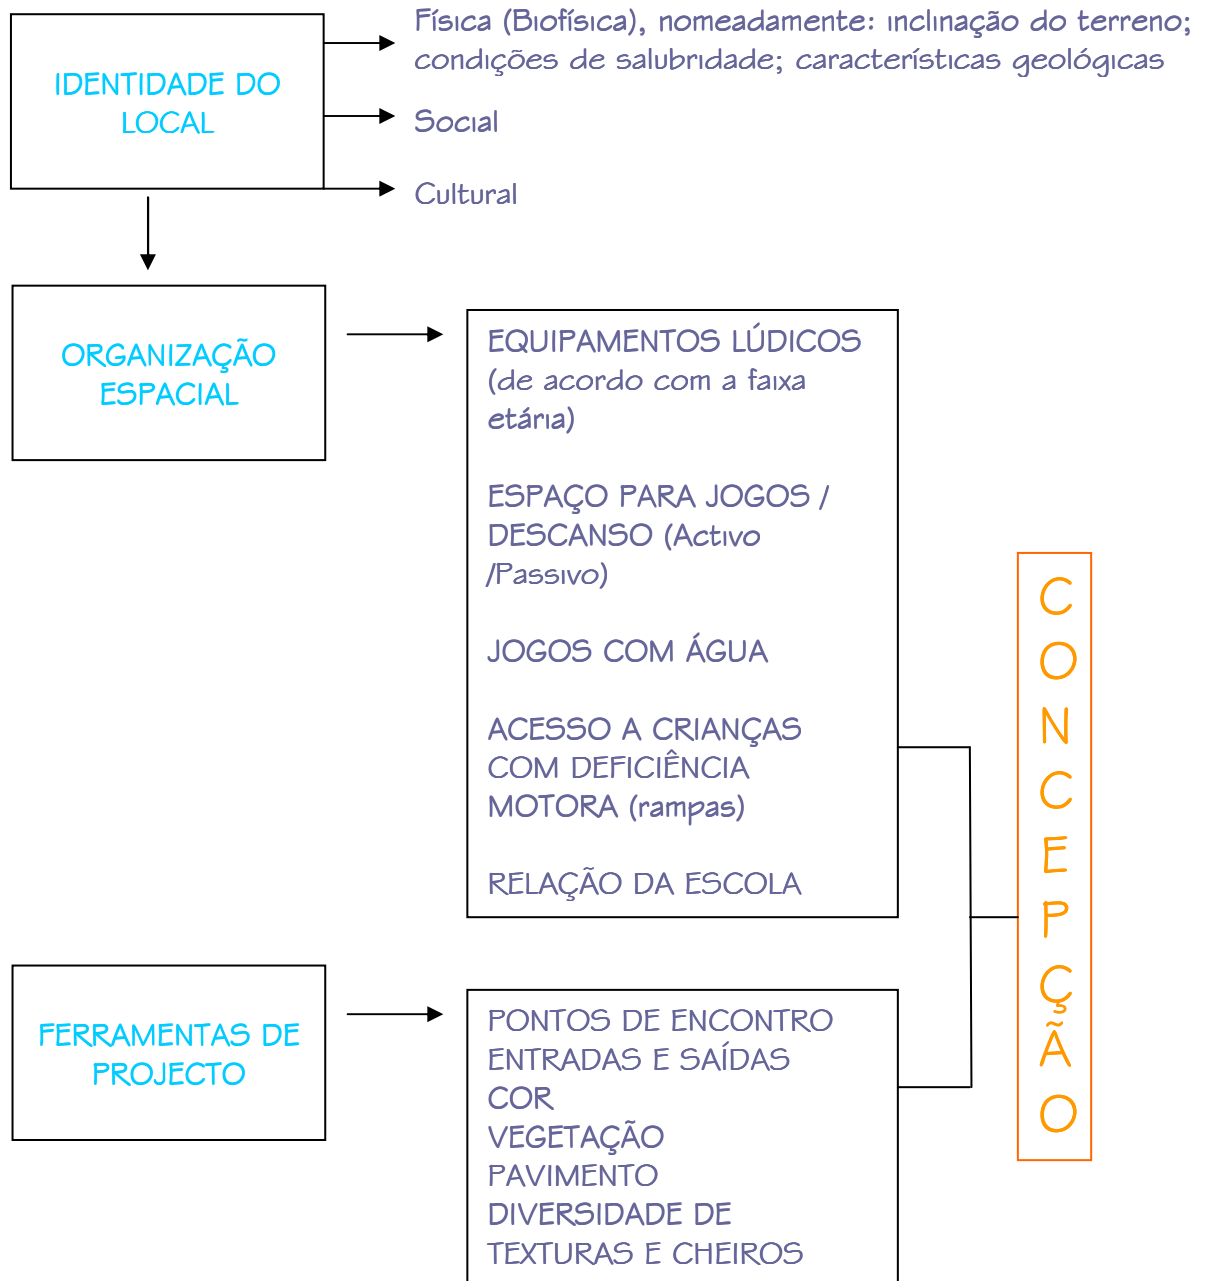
IDENTIDADE DO LOCAL

Física (Biofísica), nomeadamente: inclinação do terreno; condições de salubridade; características geológicas

Social

Cultural

ORGANIZAÇÃO ESPACIAL

EQUIPAMENTOS LÚDICOS (de acordo com a faixa etária)

ESPAÇO PARA JOGOS / DESCANSO (Activo /Passivo)

JOGOS COM ÁGUA

ACESSO A CRIANÇAS COM DEFICIÊNCIA MOTORA (rampas)

RELAÇÃO DA ESCOLA

FERRAMENTAS DE PROJECTO

PONTOS DE ENCONTRO
ENTRADAS E SAÍDAS
COR
VEGETAÇÃO
PAVIMENTO
DIVERSIDADE DE TEXTURAS E CHEIROS

CONCEPÇÃO